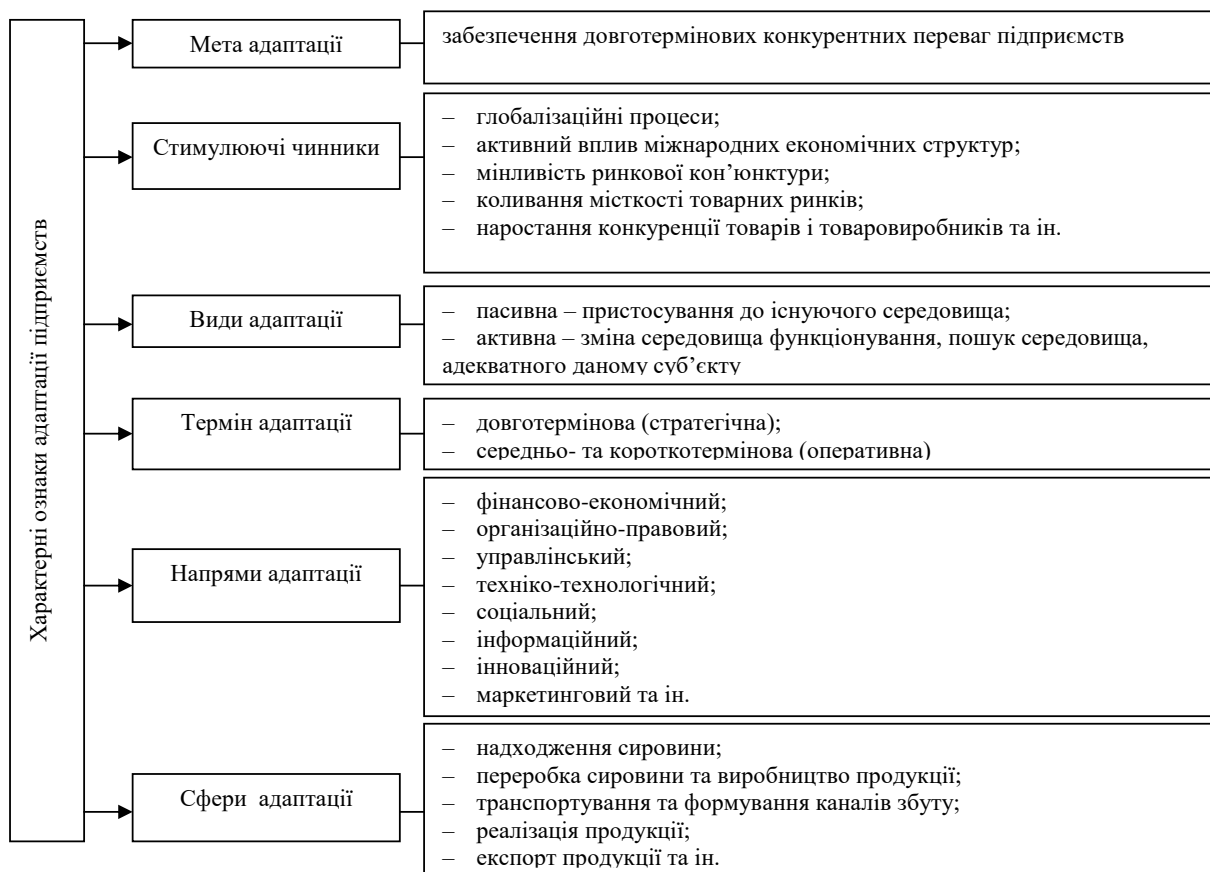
Характерні ознаки адаптації підприємств

Мета адаптації

забезпечення довготермінових конкурентних переваг підприємств

Стимулюючі чинники

– глобалізаційні процеси;
– активний вплив міжнародних економічних структур;
– мінливість ринкової кон'юнктури;
– коливання місткості товарних ринків;
– наростання конкуренції товарів і товаровиробників та ін.

Види адаптації

– пасивна – пристосування до існуючого середовища;
– активна – зміна середовища функціонування, пошук середовища, адекватного даному суб'єкту

Термін адаптації

– довготермінова (стратегічна);
– середньо- та короткотермінова (оперативна)

Напрями адаптації

– фінансово-економічний;
– організаційно-правовий;
– управлінський;
– техніко-технологічний;
– соціальний;
– інформаційний;
– інноваційний;
– маркетинговий та ін.

Сфери адаптації

– надходження сировини;
– переробка сировини та виробництво продукції;
– транспортування та формування каналів збуту;
– реалізація продукції;
– експорт продукції та ін.